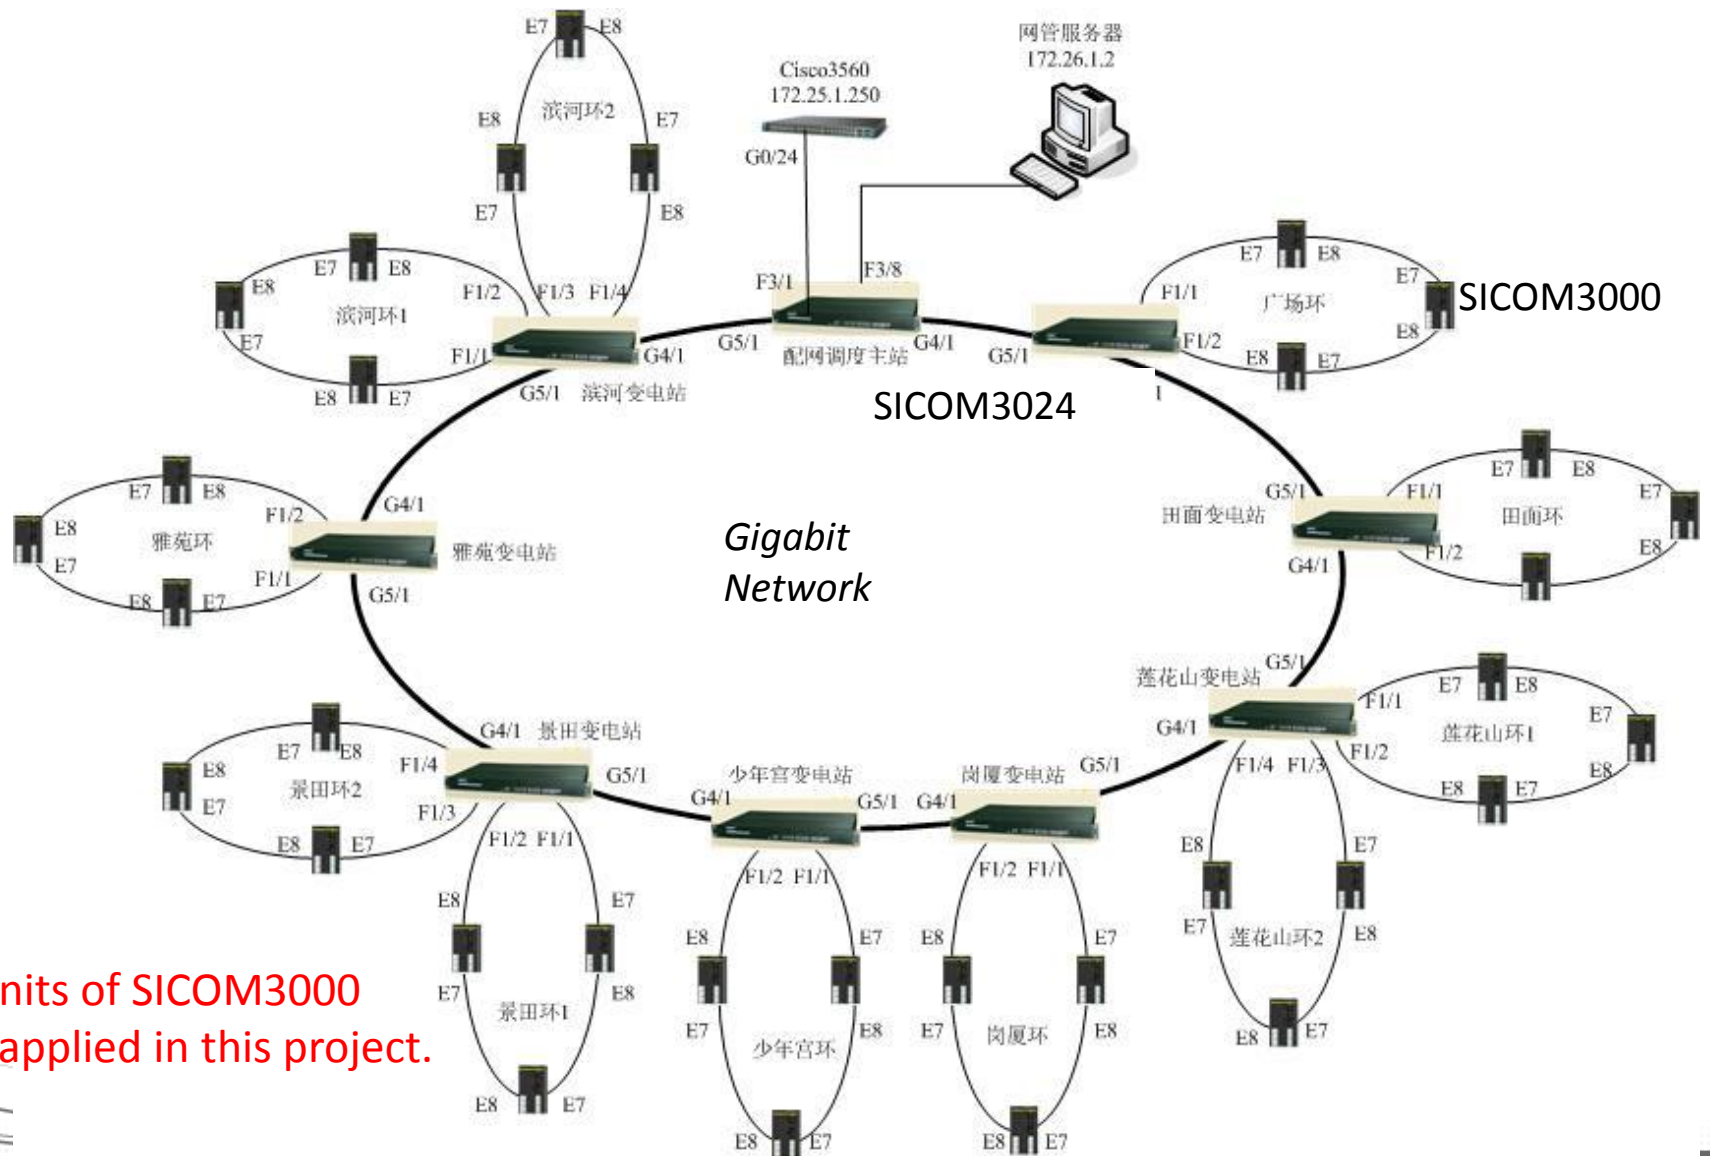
E7 E8
滨河环2
E8 E7
E7 E8

Cisco3560
172.25.1.250
G0/24

网管服务器
172.26.1.2

E7 E8
E8
E7
滨河环1
F1/2 F1/3 F1/4
F1/1
E8 E7
G4/1
G5/1 滨河变电站

F3/1 F3/8
G5/1 配网调度主站 G4/1
SICOM3024

G5/1
E7 E8
E7
F1/1 广场环
SICOM3000
F1/2 E8
E8 E7

E7 E8
E8
E7
雅苑环
F1/2
F1/1
E8 E7
G4/1
雅苑变电站
G5/1

Gigabit Network

E7 E8
G5/1
田面变电站
F1/1
E7
田面环
F1/2 E8
G4/1

G5/1
莲花山变电站
E7 E8
F1/1
E7
G4/1
莲花山环1
F1/2
F1/4 F1/3
E8 E7 E8

G4/1 景田变电站
E7 E8
E8
E7
景田环2
F1/4
F1/3
E8 E7
G5/1
F1/2 F1/1
E8 E7
E7 E8
景田环1
E8 E7

少年宫变电站
G4/1 G5/1
F1/2 F1/1
E8 E7
E7 E8
少年宫环
E8 E7

岗厦变电站
G4/1 G5/1
F1/2 F1/1
E8 E7
E7 E8
岗厦环
E8 E7

E8 E7
E7 E8
莲花山环2
E8 E7

nits of SICOM3000 applied in this project.